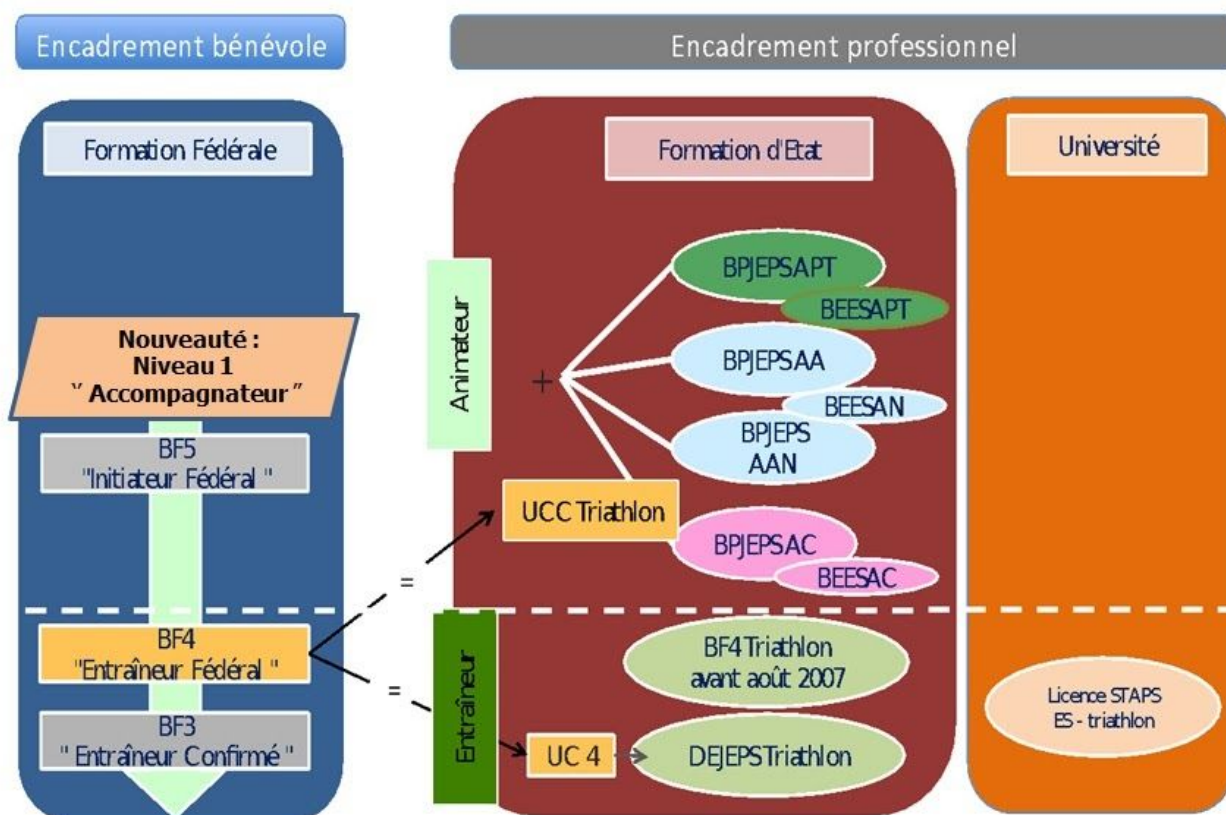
Encadrement bénévole

Encadrement professionnel

Formation Fédérale

Formation d'Etat

Université

Nouveauté : Niveau 1 " Accompagnateur "

BF5 "Initiateur Fédéral"

Animateur

+

BPJEPSAPT

BEESAPT

BPJEPSAA

BEESAN

BPJEPS AAN

UCC Triathlon

BPJEPSAC

BEESAC

=

BF4 "Entraîneur Fédéral"

=

Entraîneur

BF4 Triathlon avant août 2007

UC 4

DEJEPS Triathlon

Licence STAPS ES - triathlon

BF3 " Entraîneur Confirmé "